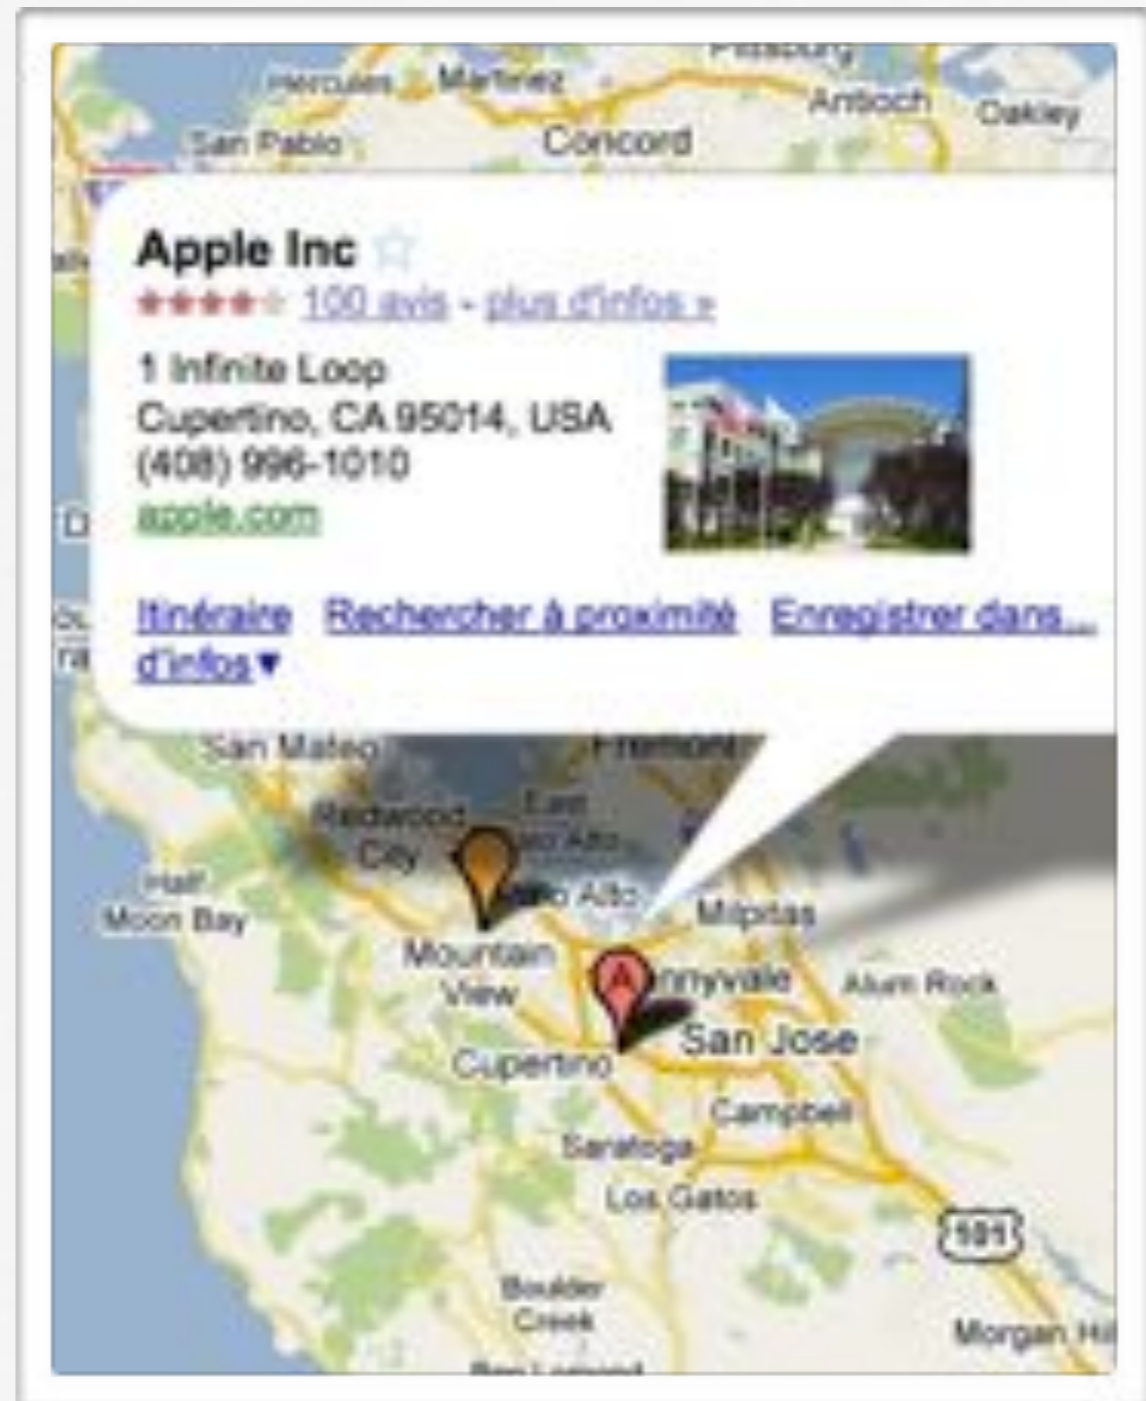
Pittsburg
Hercules Martinez
Antioch Oakley
San Pablo Concord

Apple Inc
100 avis - plus d'infos »
1 Infinite Loop
Cupertino, CA 95014, USA
(408) 996-1010
apple.com

Itinéraire Rechercher à proximité Enregistrer dans...
d'infos ▾

San Mateo Fremont
Redwood City
East Palo Alto
Palo Alto
Half Moon Bay
Milpitas
Mountain View
Sunnyvale
Alum Rock
San Jose
Cupertino
Campbell
Saratoga
Los Gatos
101
Boulder Creek
Morgan Hil
Ben Lomond